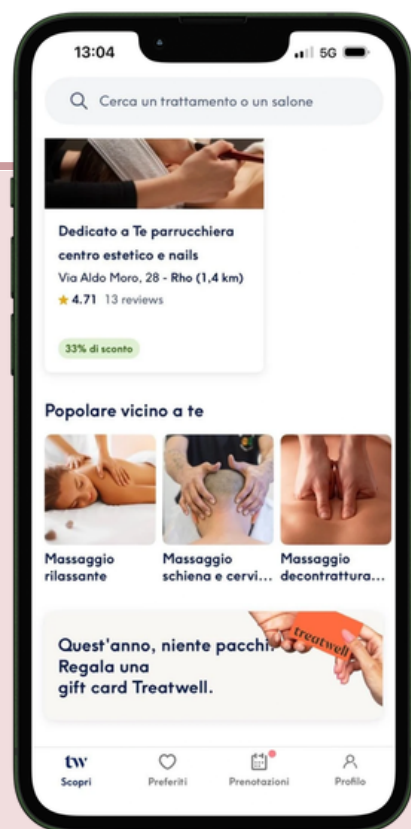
13:04

5G

Cerca un trattamento o un salone

Dedicato a Te parrucchiera centro estetico e nails

Via Aldo Moro, 28 - Rho (1,4 km)

★ 4.71 13 reviews

33% di sconto

Popolare vicino a te

Massaggio rilassante

Massaggio schiena e cervi...

Massaggio decontrattura...

Quest'anno, niente pacchi. Regala una gift card Treatwell.

treatwell

tw
Scopri

Preferiti

Prenotazioni

Profilo